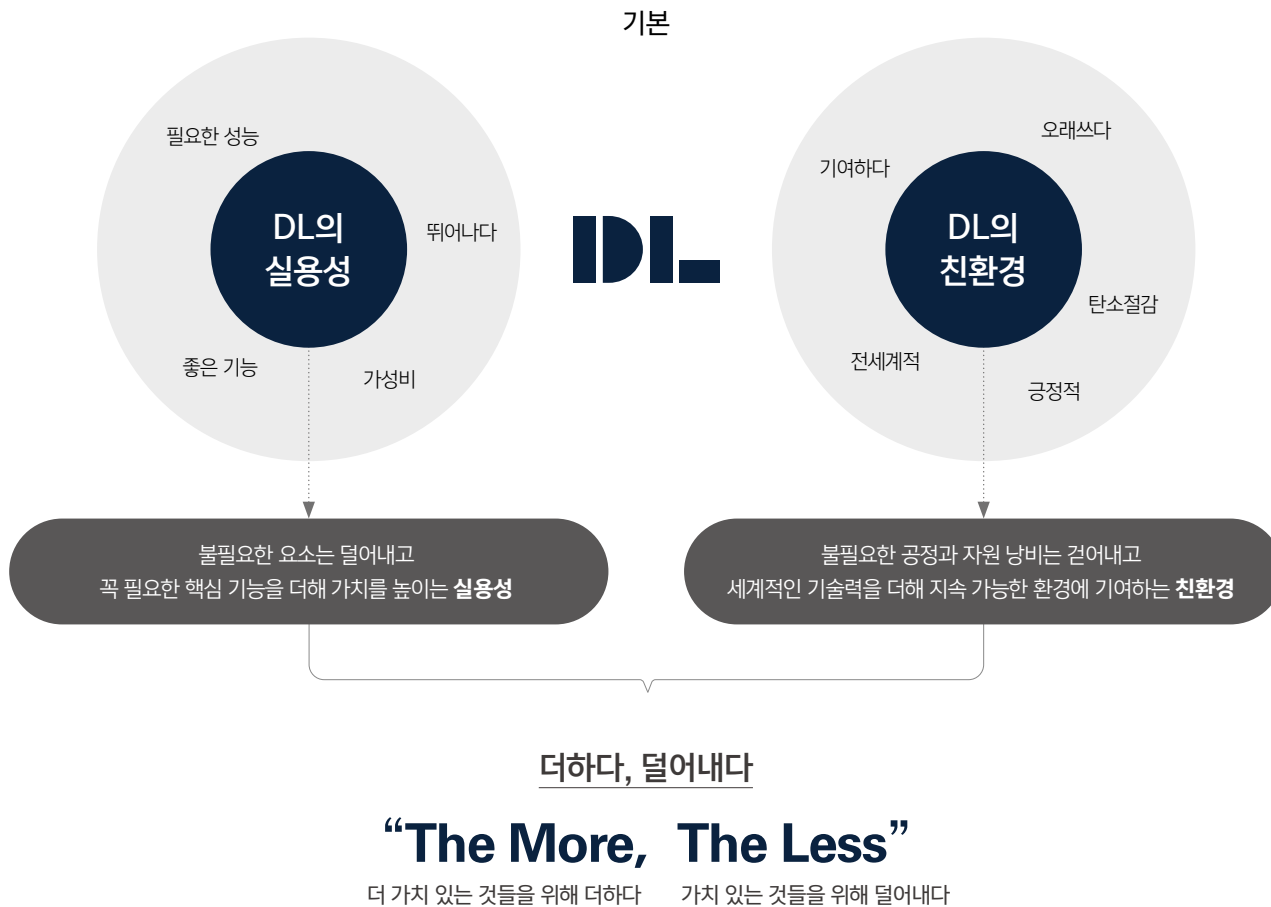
기본

필요한 성능

DL의
실용성

뛰어나다

좋은 기능

가성비

DL

오래쓰다

기여하다

DL의
친환경

탄소절감

전세계적

긍정적

불필요한 요소는 덜어내고
꼭 필요한 핵심 기능을 더해 가치를 높이는 실용성

불필요한 공정과 자원 낭비는 걷어내고
세계적인 기술력을 더해 지속 가능한 환경에 기여하는 친환경

더하다, 덜어내다

“The More, The Less”

더 가치 있는 것들을 위해 더하다 가치 있는 것들을 위해 덜어내다